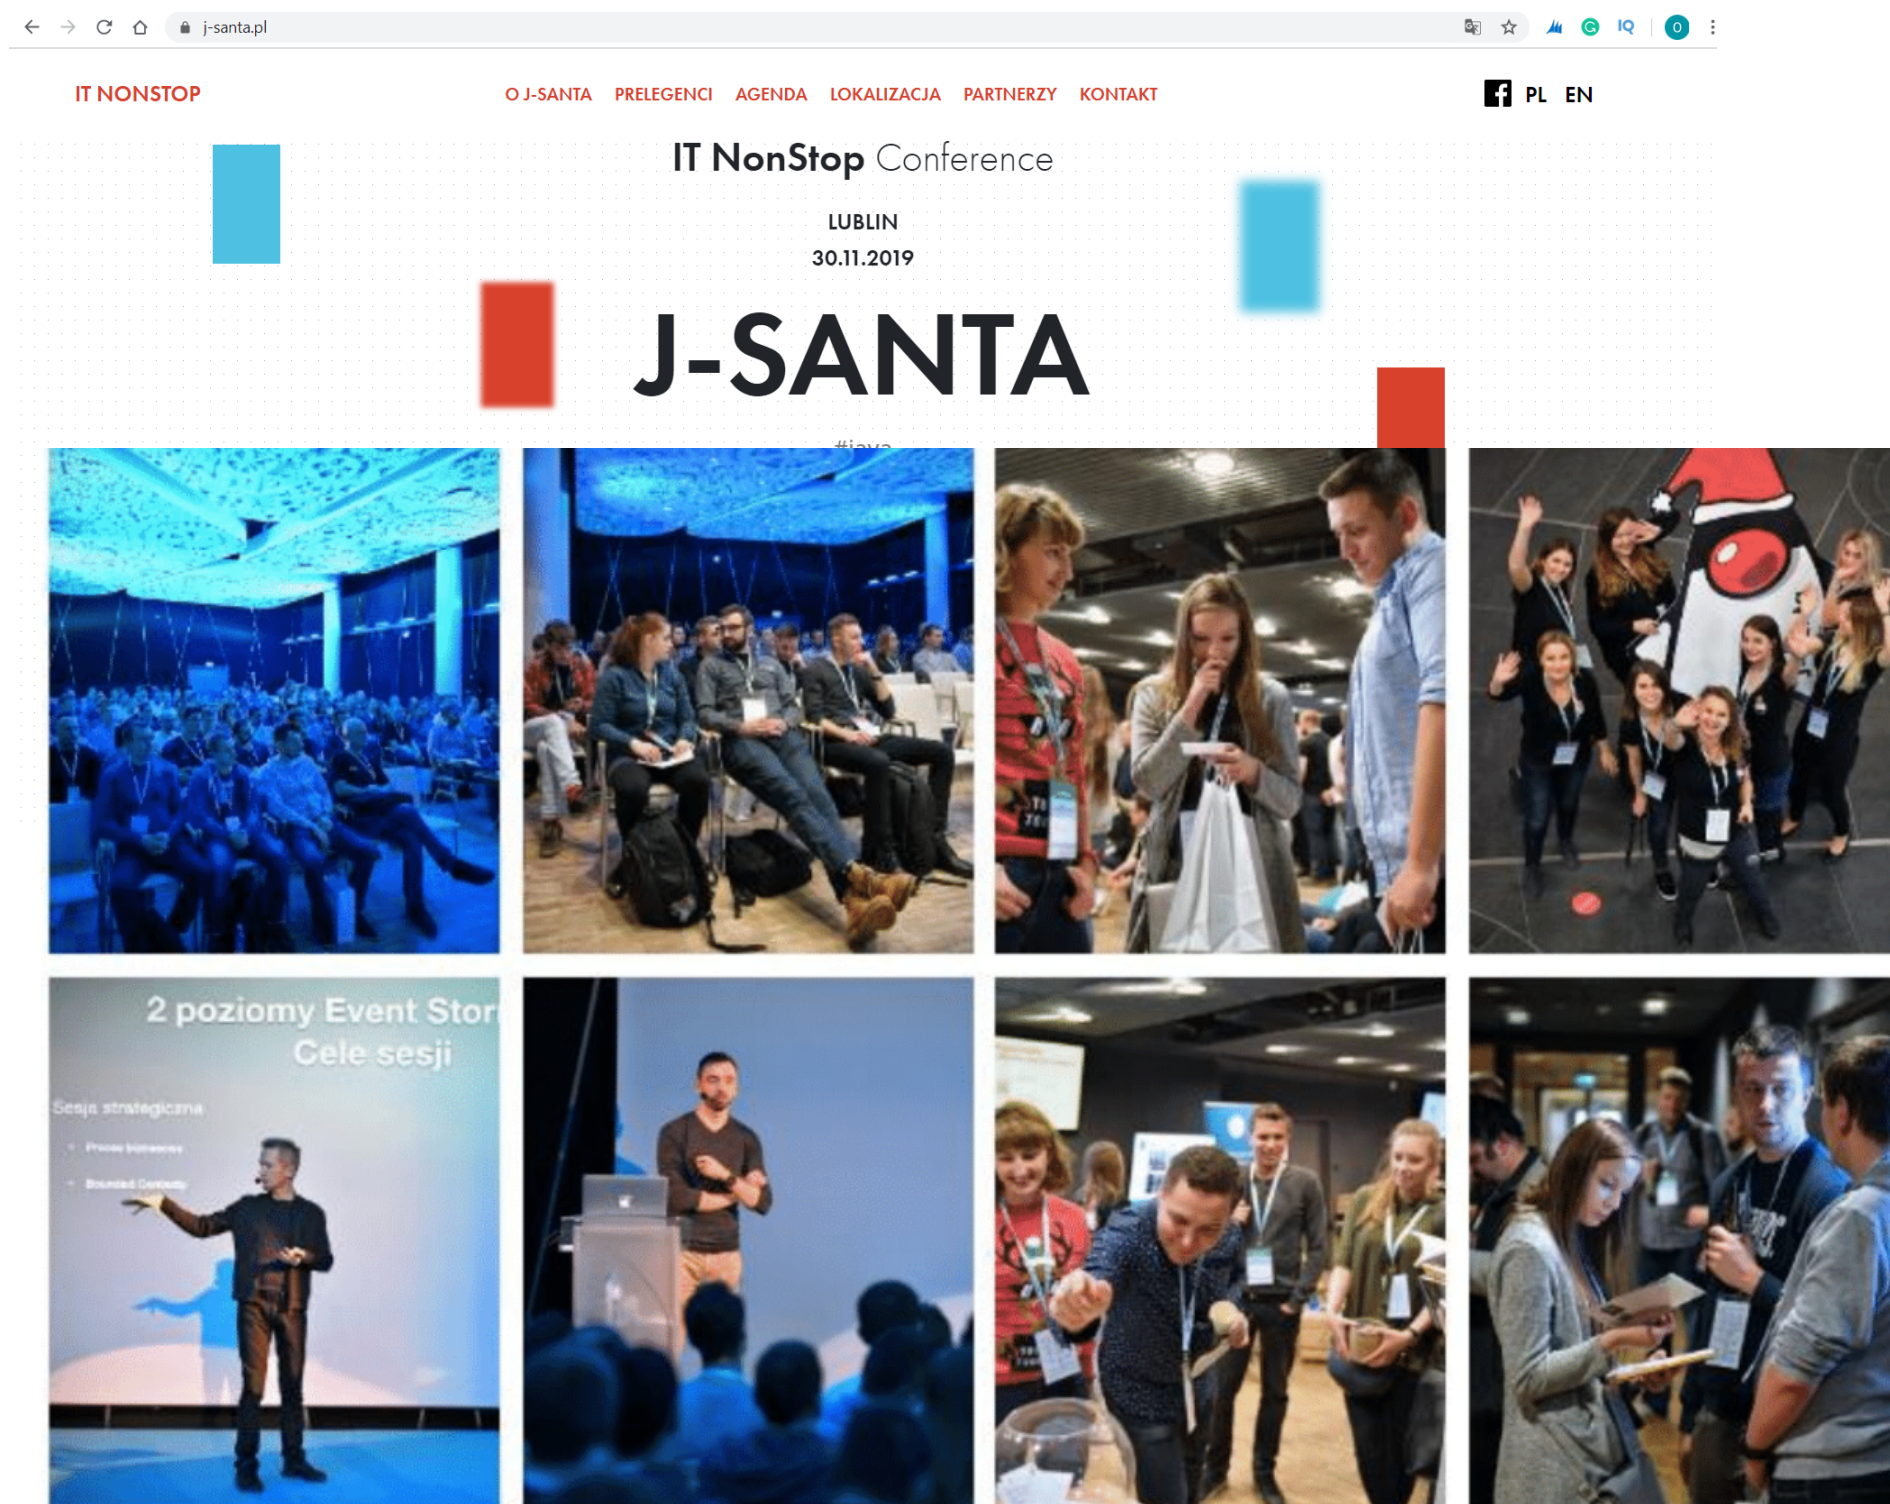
j-santa.pl

IQ

O

IT NONSTOP

O J-SANTA PRELEGENCI AGENDA LOKALIZACJA PARTNERZY KONTAKT

PL EN

IT NonStop Conference

LUBLIN

30.11.2019

J-SANTA

#java

2 poziomy Event Stor

Cele sesji

Sesja strategiczna

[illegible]

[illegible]